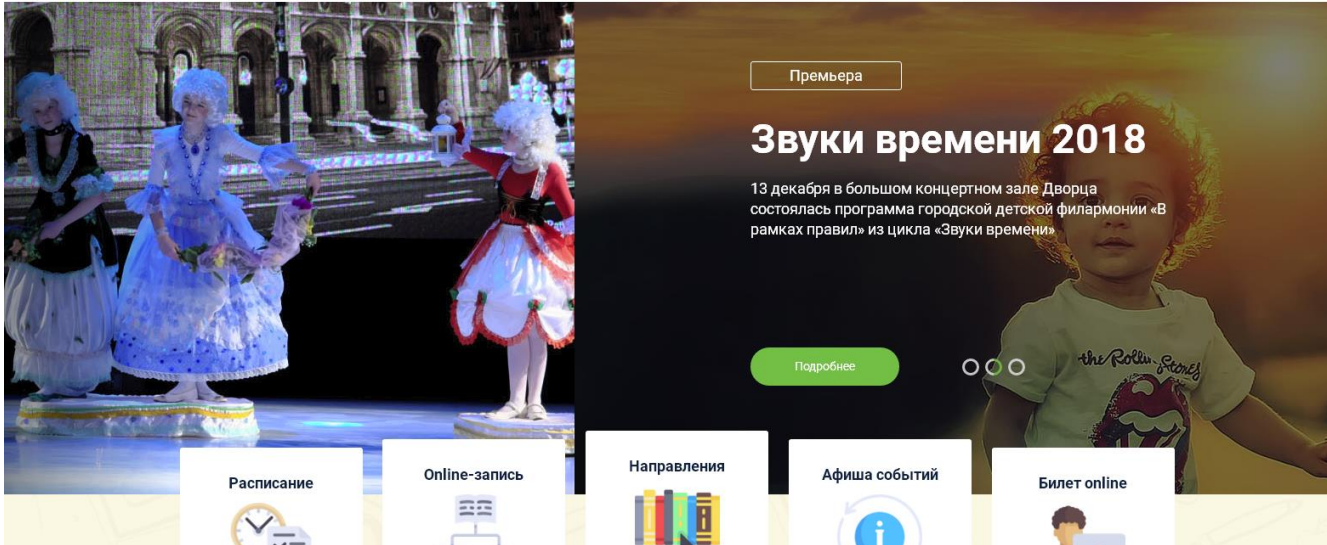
Премьера

Звуки времени 2018

13 декабря в большом концертном зале Дворца состоялась программа городской детской филармонии «В рамках правил» из цикла «Звуки времени»

Подробнее

the Rolling Stones

Расписание

Online-запись

Направления

Афиша событий

Билет online